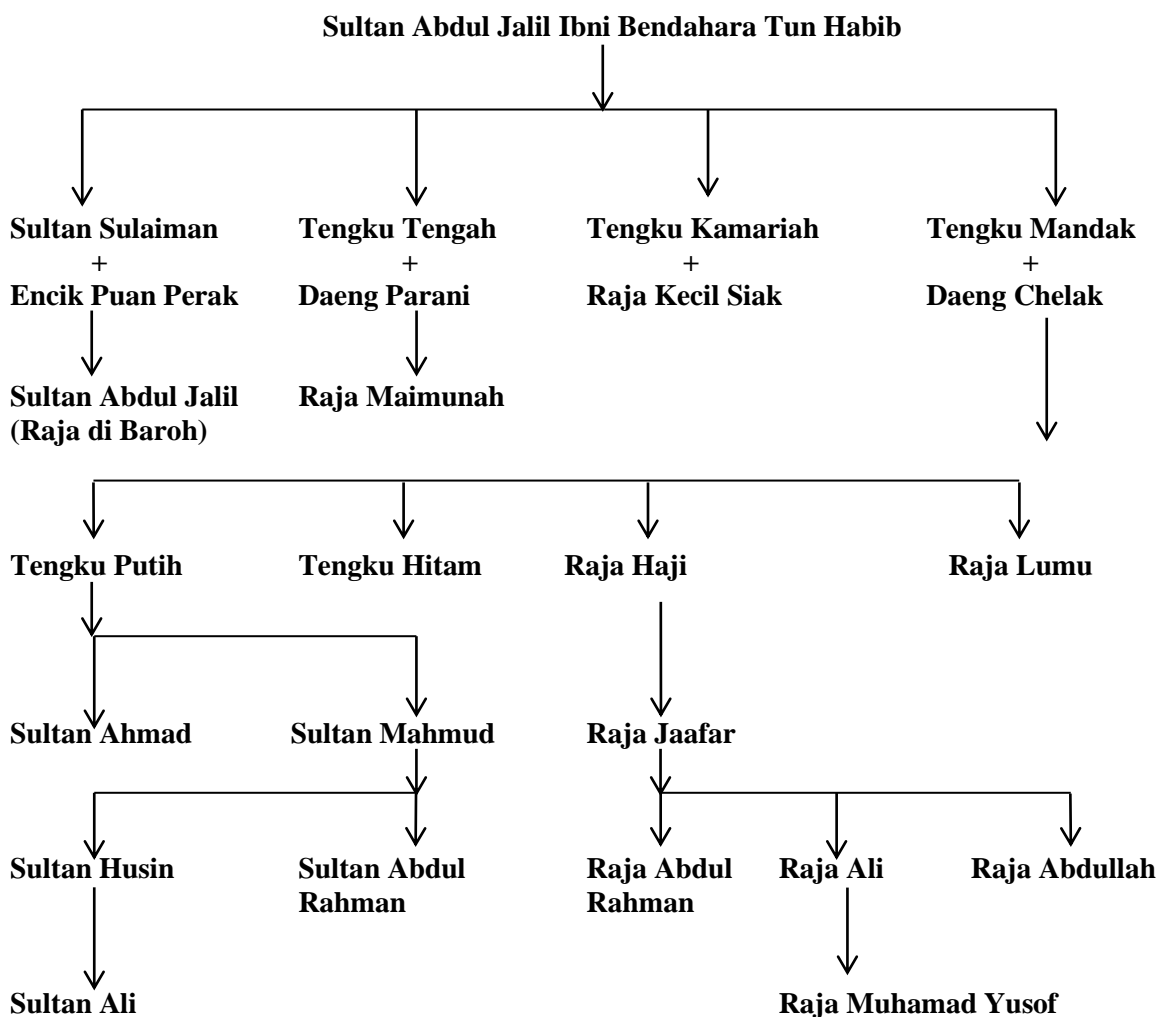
Sultan Abdul Jalil Ibni Bendahara Tun Habib

Sultan Sulaiman
+
Encik Puan Perak

Sultan Abdul Jalil
(Raja di Baroh)

Tengku Tengah
+
Daeng Parani

Raja Maimunah

Tengku Kamariah
+
Raja Kecil Siak

Tengku Mandak
+
Daeng Chelak

Tengku Putih

Tengku Hitam

Raja Haji

Raja Lumu

Sultan Ahmad

Sultan Mahmud

Raja Jaafar

Sultan Husin

Sultan Abdul Rahman

Raja Abdul Rahman

Raja Ali

Raja Abdullah

Sultan Ali

Raja Muhamad Yusof